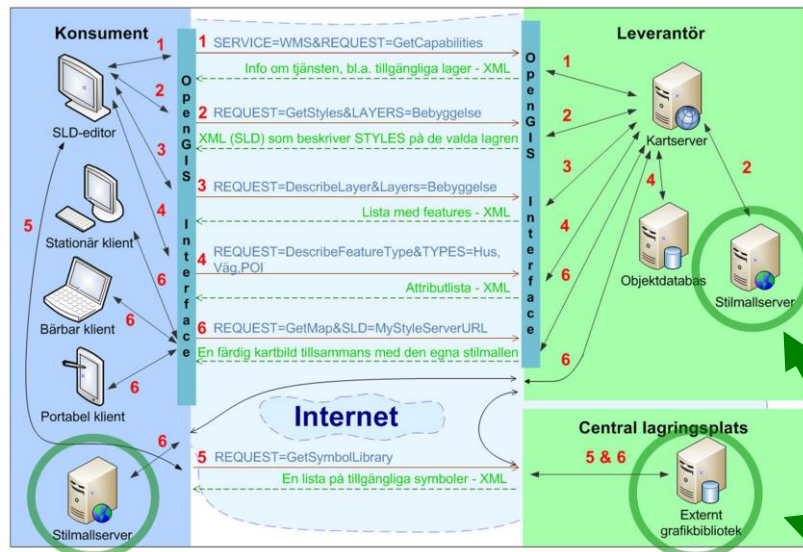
Konsument

1

2

3

4

5

6

6

6

6

SLD-editor

Stationär klient

Bärbar klient

Portabel klient

Stilmallserver

OpenGIS Interface

1 SERVICE=WMS&REQUEST=GetCapabilities

Info om tjänsten, bl.a. tillgängliga lager - XML

2 REQUEST=GetStyles&LAYERS=Bebyggelse

XML (SLD) som beskriver STYLES på de valda lagren

3 REQUEST=DescribeLayer&Layers=Bebyggelse

Lista med features - XML

4 REQUEST=DescribeFeatureType&TYPES=Hus, Väg,POI

Attributlista - XML

6 REQUEST=GetMap&SLD=MyStyleServerURL

En färdig kartbild tillsammans med den egna stilmallen

Internet

5 REQUEST=GetSymbolLibrary

En lista på tillgängliga symboler - XML

OpenGIS Interface

Leverantör

1

2

3

4

6

6

4

2

Kartserver

Objektdatabas

Stilmallserver

Central lagringsplats

5 & 6

Externt grafikbibliotek